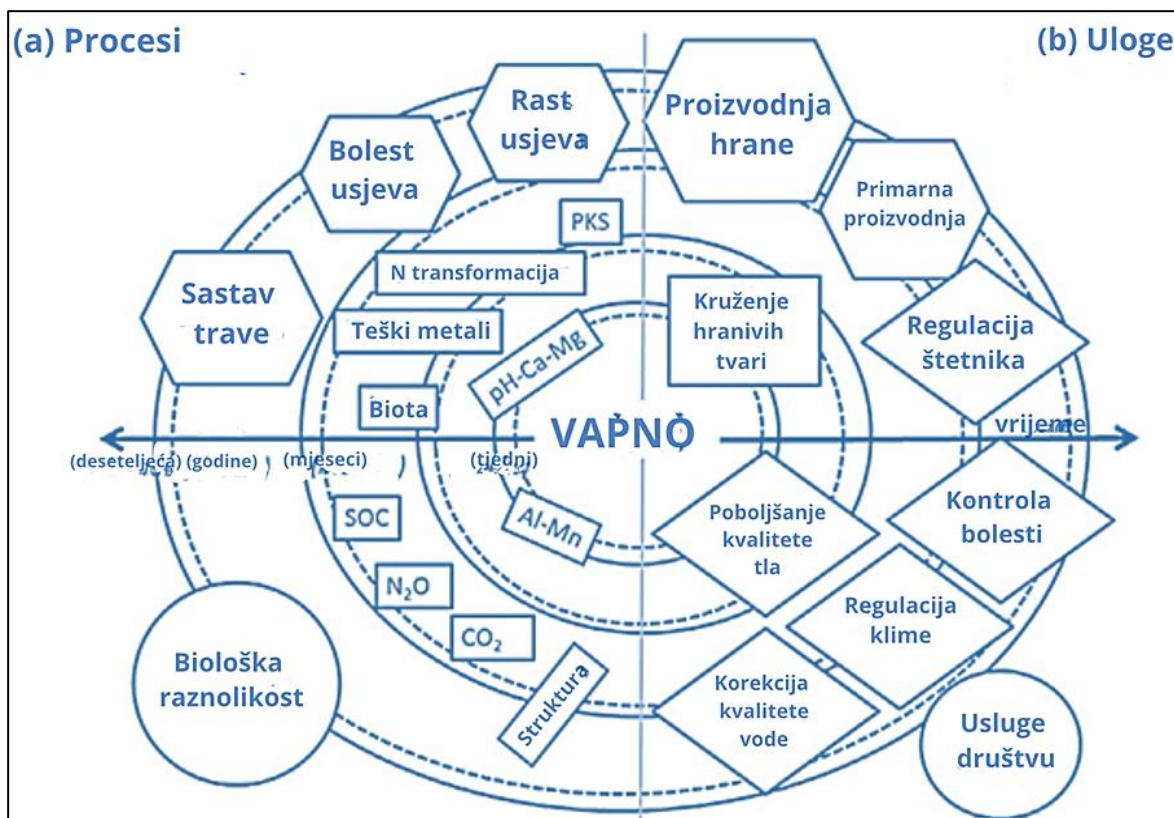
(a) Procesi

(b) Uloge

Rast usjeva

Proizvodnja hrane

Bolest usjeva

Primarna proizvodnja

PKS

N transformacija

Sastav trave

Teški metali

Kruženje hranivih tvari

Regulacija štetnika

pH-Ca-Mg

Biota

VAPNO

vrijeme

(desetelјeća) (godine) (mjeseci) (tjedni)

Poboljšanje kvalitete tla

Kontrola bolesti

SOC

Al-Mn

$N_2O$

$CO_2$

Regulacija klime

Biološka raznolikost

Struktura

Korekcija kvalitete vode

Usluge društvu